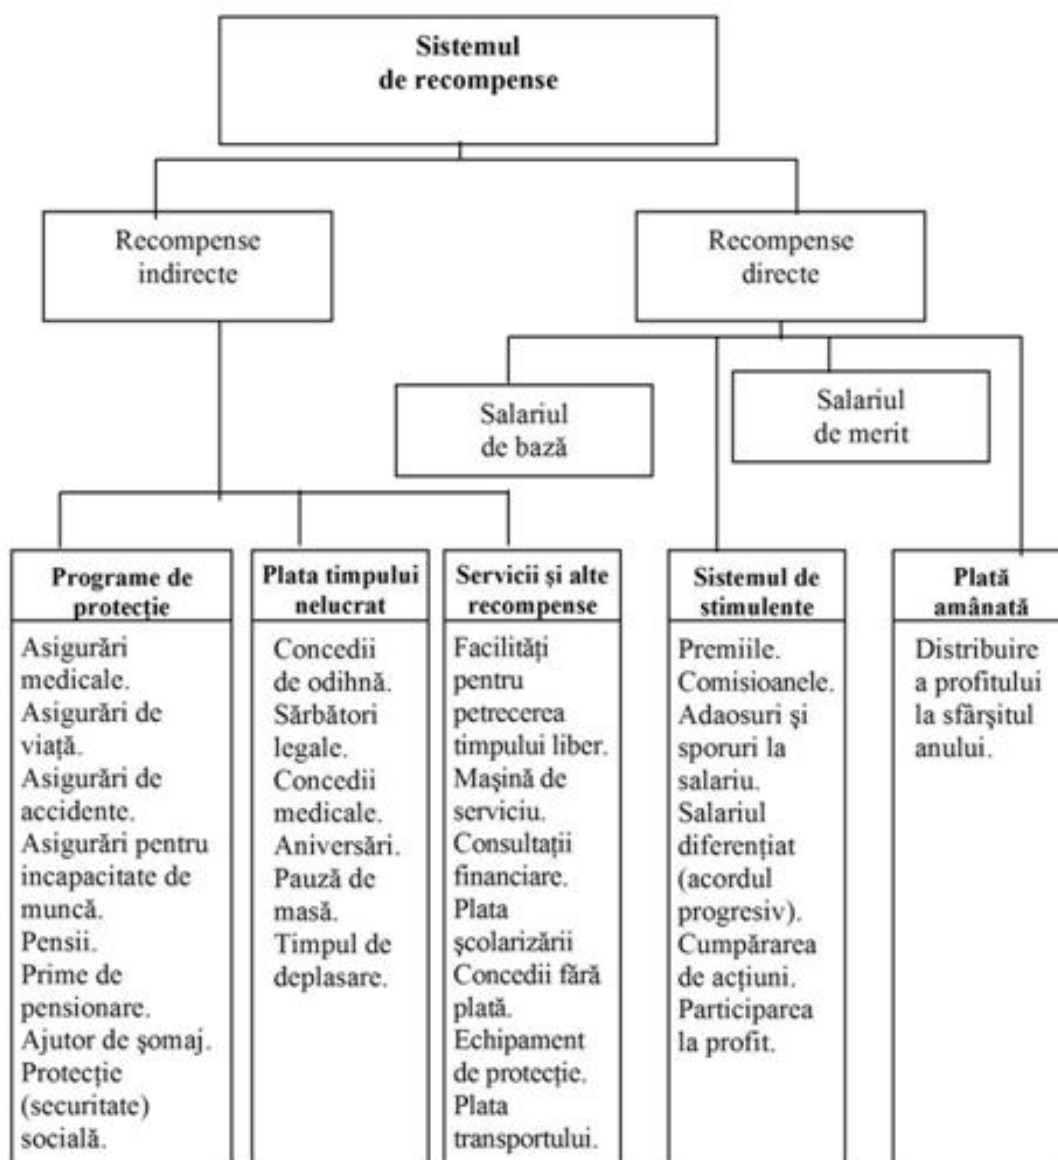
Sistemul de recompense

Recompense indirecte

Recompense directe

Salariul de bază

Salariul de merit

Programe de protecţie

Asigurări medicale. Asigurări de viaţă. Asigurări de accidente. Asigurări pentru incapacitate de muncă. Pensii. Prime de pensionare. Ajutor de şomaj. Protecţie (securitate) socială.

Plata timpului nelucrat

Concedii de odihnă. Sărbători legale. Concedii medicale. Aniversări. Pauză de masă. Timpul de deplasare.

Servicii şi alte recompense

Facilităţi pentru petrecerea timpului liber. Maşină de serviciu. Consultaţii financiare. Plata şcolarizării Concedii fără plată. Echipament de protecţie. Plata transportului.

Sistemul de stimulente

Premiile. Comisioanele. Adaosuri şi sporuri la salariu. Salariul diferenţiat (acordul progresiv). Cumpărarea de acţiuni. Participarea la profit.

Plată amânată

Distribuire a profitului la sfârşitul anului.